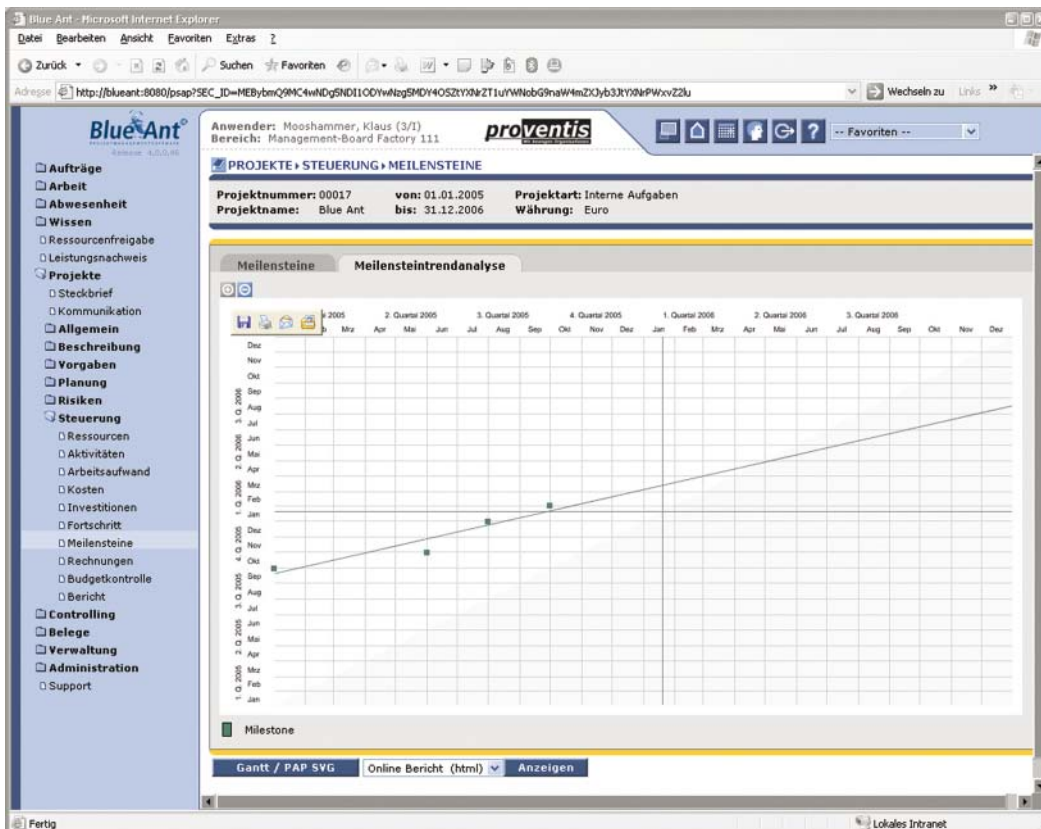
Blue Ant - Microsoft Internet Explorer

Datei Bearbeiten Ansicht Favoriten Extras ?

Zurück Suchen Favoriten

Adresse http://blueant:8080/psap?SEC_ID=MEBybmQ9MC4wNDg5NDI1ODYwNzg5MDY4OSZtYXNrZT1uYWNobG9naW4mZXJyb3JtYXNrPWxvZ2lu Wechseln zu Links »

Blue Ant
Release 4.0.0.46

Anwender: Mooshammer, Klaus (3/1)
Bereich: Management-Board Factory 111

proventis

-- Favoriten --

Aufträge
Arbeit
Abwesenheit
Wissen
Ressourcenfreigabe
Leistungsnachweis
Projekte
Steckbrief
Kommunikation
Allgemein
Beschreibung
Vorgaben
Planung
Risiken
Steuerung
Ressourcen
Aktivitäten
Arbeitsaufwand
Kosten
Investitionen
Fortschritt
Meilensteine
Rechnungen
Budgetkontrolle
Bericht
Controlling
Belege
Verwaltung
Administration
Support

PROJEKTE › STEUERUNG › MEILENSTEINE

Projektnummer: 00017 von: 01.01.2005 Projektart: Interne Aufgaben
Projektname: Blue Ant bis: 31.12.2006 Währung: Euro

Meilensteine Meilensteintrendanalyse

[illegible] 2005 2. Quartal 2005 3. Quartal 2005 4. Quartal 2005 1. Quartal 2006 2. Quartal 2006 3. Quartal 2006
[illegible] Mrz Apr Mai Jun Jul Aug Sep Okt Nov Dez Jan Feb Mrz Apr Mai Jun Jul Aug Sep Okt Nov Dez

Dez
Nov
Okt
3. Q 2006 Sep
Aug
Jul
2. Q 2006 Jun
Mai
Apr
1. Q 2006 Mrz
Feb
Jan
4. Q 2005 Dez
Nov
Okt
3. Q 2005 Sep
Aug
Jul
2. Q 2005 Jun
Mai
Apr
1. Q 2005 Mrz
Feb
Jan

Milestone

Gantt / PAP SVG Online Bericht (html) Anzeigen

Fertig Lokales Intranet